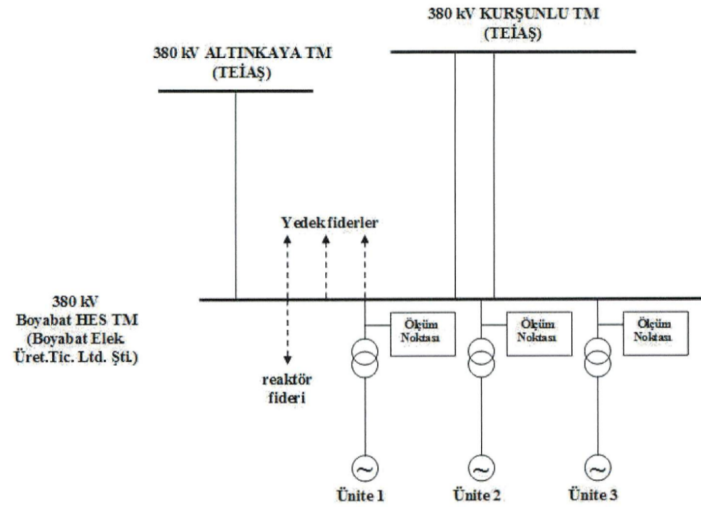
380 kV KURŞUNLU TM
(TEİAŞ)

380 kV ALTINKAYA TM
(TEİAŞ)

Yedek fiderler

380 kV
Boyabat HES TM
(Boyabat Elek.
Üret.Tic. Ltd. Şti.)

Ölçüm Noktası

Ölçüm Noktası

Ölçüm Noktası

reaktör fideri

Ünite 1

Ünite 2

Ünite 3